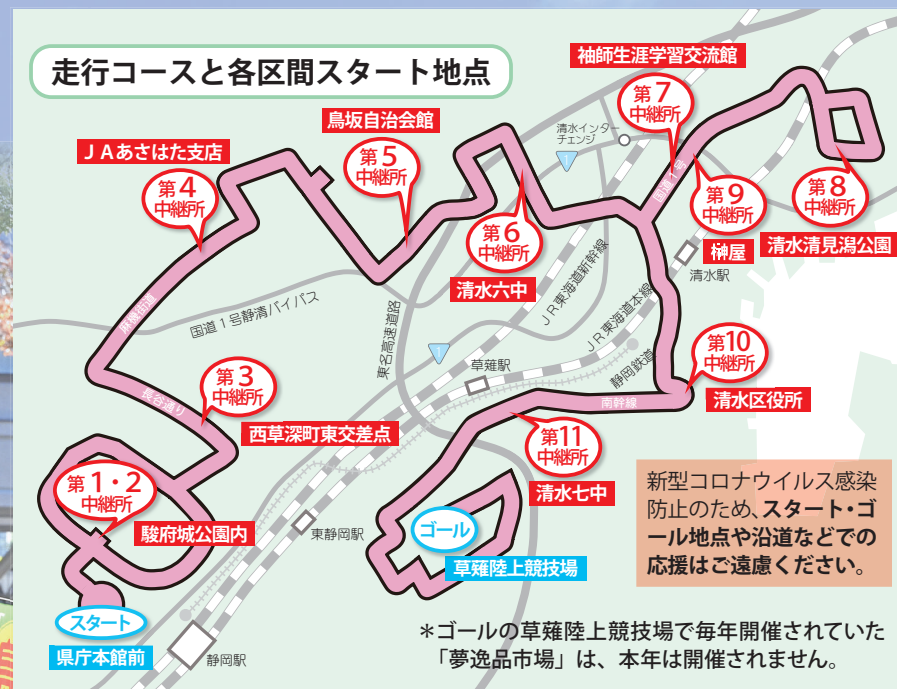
走行コースと各区間スタート地点

袖師生涯学習交流館

第7
中継所

清水インターチェンジ

鳥坂自治会館

第5
中継所

ＪＡあさはた支店

第4
中継所

第6
中継所

第9
中継所

第8
中継所

国道1号

榊屋

清水清見潟公園

清水駅

清水六中

ＪＲ東海道新幹線

ＪＲ東海道本線

東名高速道路

国道１号静清バイパス

流通通り

長谷通り

第3
中継所

西草深町東交差点

草薙駅

静岡鉄道

第10
中継所

清水区役所

南幹線

第11
中継所

清水七中

第１・２
中継所

駿府城公園内

東静岡駅

ゴール

草薙陸上競技場

新型コロナウイルス感染防止のため、スタート・ゴール地点や沿道などでの応援はご遠慮ください。

スタート

県庁本館前

静岡駅

＊ゴールの草薙陸上競技場で毎年開催されていた「夢逸品市場」は、本年は開催されません。